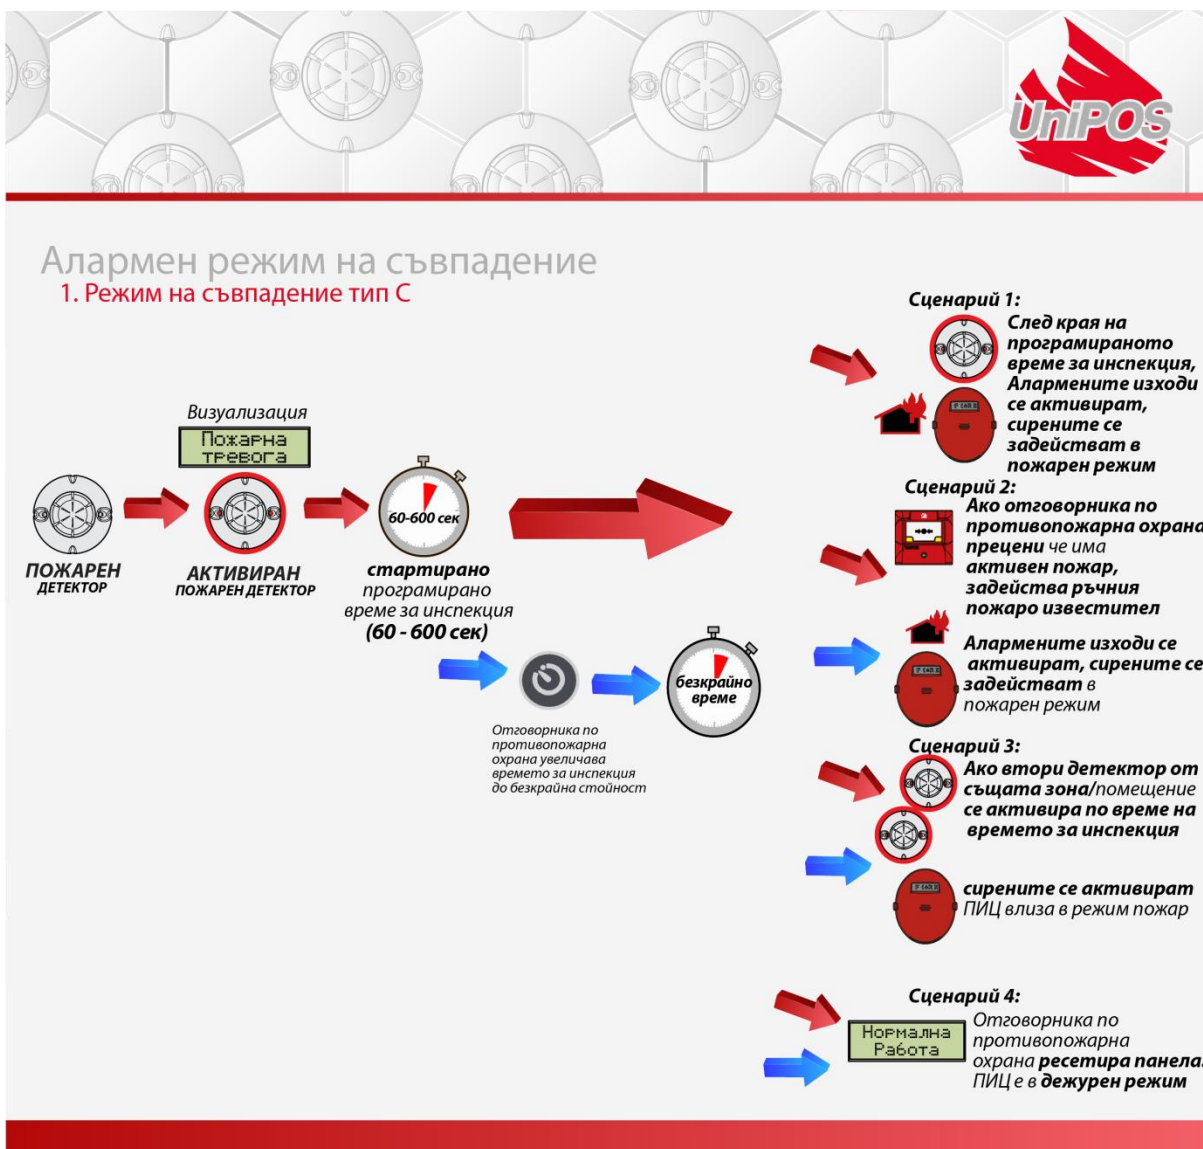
UniPOS

Алармен режим на съвпадение
1. Режим на съвпадение тип С

Визуализация
Пожарна тревога

ПОЖАРЕН ДЕТЕКТОР

АКТИВИРАН ПОЖАРЕН ДЕТЕКТОР

60-600 сек

стартирано програмирано време за инспекция (60 - 600 сек)

Отговорника по противопожарна охрана увеличава времето за инспекция до безкрайна стойност

безкрайно време

Сценарий 1:
След края на програмираното време за инспекция, Алармените изходи се активират, сирените се задействат в пожарен режим

Сценарий 2:
Ако отговорника по противопожарна охрана прецени че има активен пожар, задейства ръчния пожаро известител

Алармените изходи се активират, сирените се задействат в пожарен режим

Сценарий 3:
Ако втори детектор от същата зона/помещение се активира по време на времето за инспекция

сирените се активират ПИЦ влиза в режим пожар

Сценарий 4:
Нормална Работа
Отговорника по противопожарна охрана ресетира панела. ПИЦ е в дежурен режим